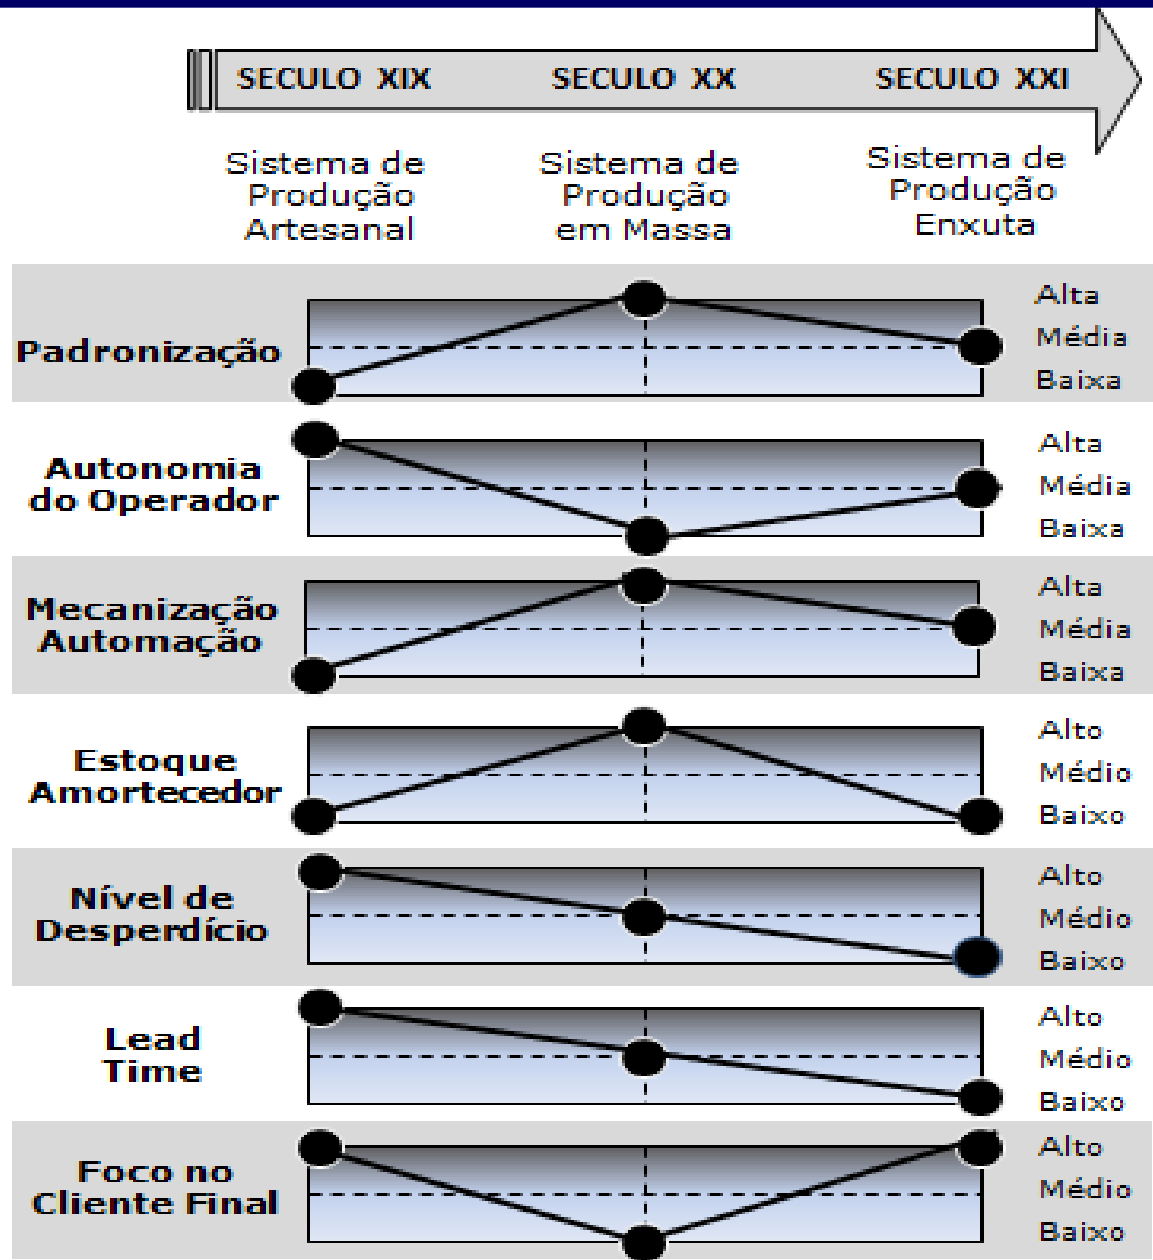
SECULO XIX SECULO XX SECULO XXI

Sistema de Produção Artesanal

Sistema de Produção em Massa

Sistema de Produção Enxuta

Padronização
Alta
Média
Baixa

Autonomia do Operador
Alta
Média
Baixa

Mecanização Automação
Alta
Média
Baixa

Estoque Amortecedor
Alto
Médio
Baixo

Nível de Desperdício
Alto
Médio
Baixo

Lead Time
Alto
Médio
Baixo

Foco no Cliente Final
Alto
Médio
Baixo